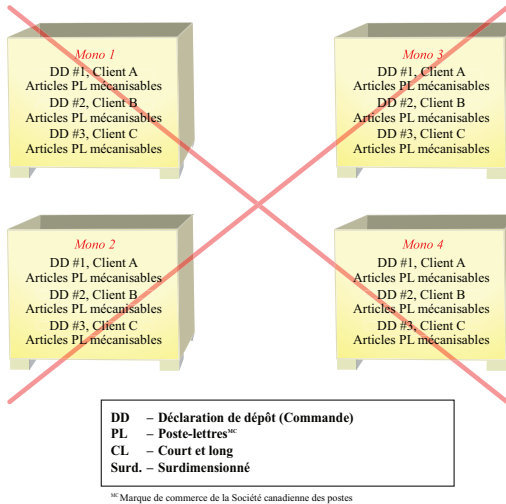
Mono 1
DD #1, Client A
Articles PL mécanisables
DD #2, Client B
Articles PL mécanisables
DD #3, Client C
Articles PL mécanisables

Mono 3
DD #1, Client A
Articles PL mécanisables
DD #2, Client B
Articles PL mécanisables
DD #3, Client C
Articles PL mécanisables

Mono 2
DD #1, Client A
Articles PL mécanisables
DD #2, Client B
Articles PL mécanisables
DD #3, Client C
Articles PL mécanisables

Mono 4
DD #1, Client A
Articles PL mécanisables
DD #2, Client B
Articles PL mécanisables
DD #3, Client C
Articles PL mécanisables

DD – Déclaration de dépôt (Commande)
PL – Poste-lettres$^{MC}$
CL – Court et long
Surd. – Surdimensionné

$^{MC}$ Marque de commerce de la Société canadienne des postes